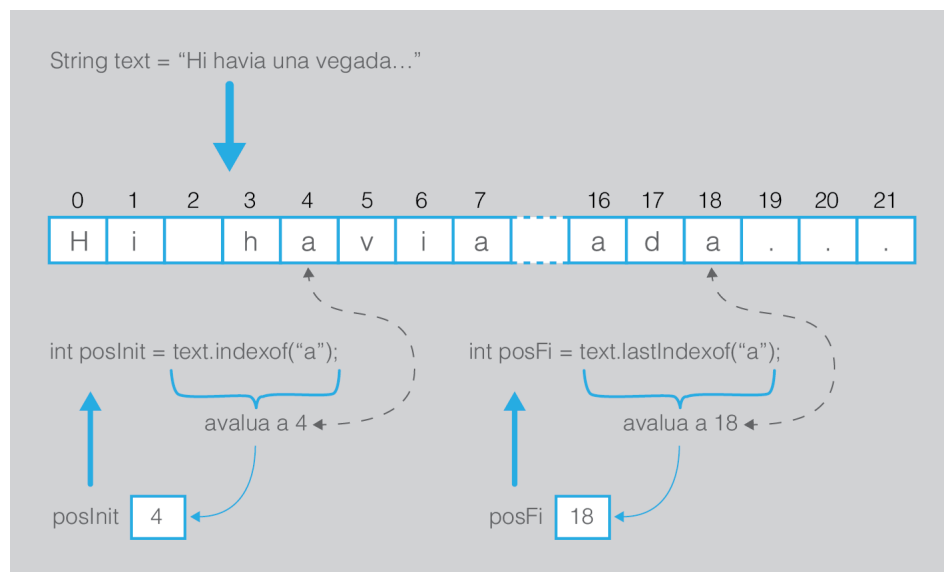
String text = “Hi havia una vegada…”

| 0 | 1 | 2 | 3 | 4 | 5 | 6 | 7 | | 16 | 17 | 18 | 19 | 20 | 21 |
|---|---|---|---|---|---|---|---|---|---|---|---|---|---|---|
| H | i | | h | a | v | i | a | | a | d | a | . | . | . |

int posInit = text.indexof(“a”);

avalua a 4

posInit 4

int posFi = text.lastIndexof(“a”);

avalua a 18

posFi 18